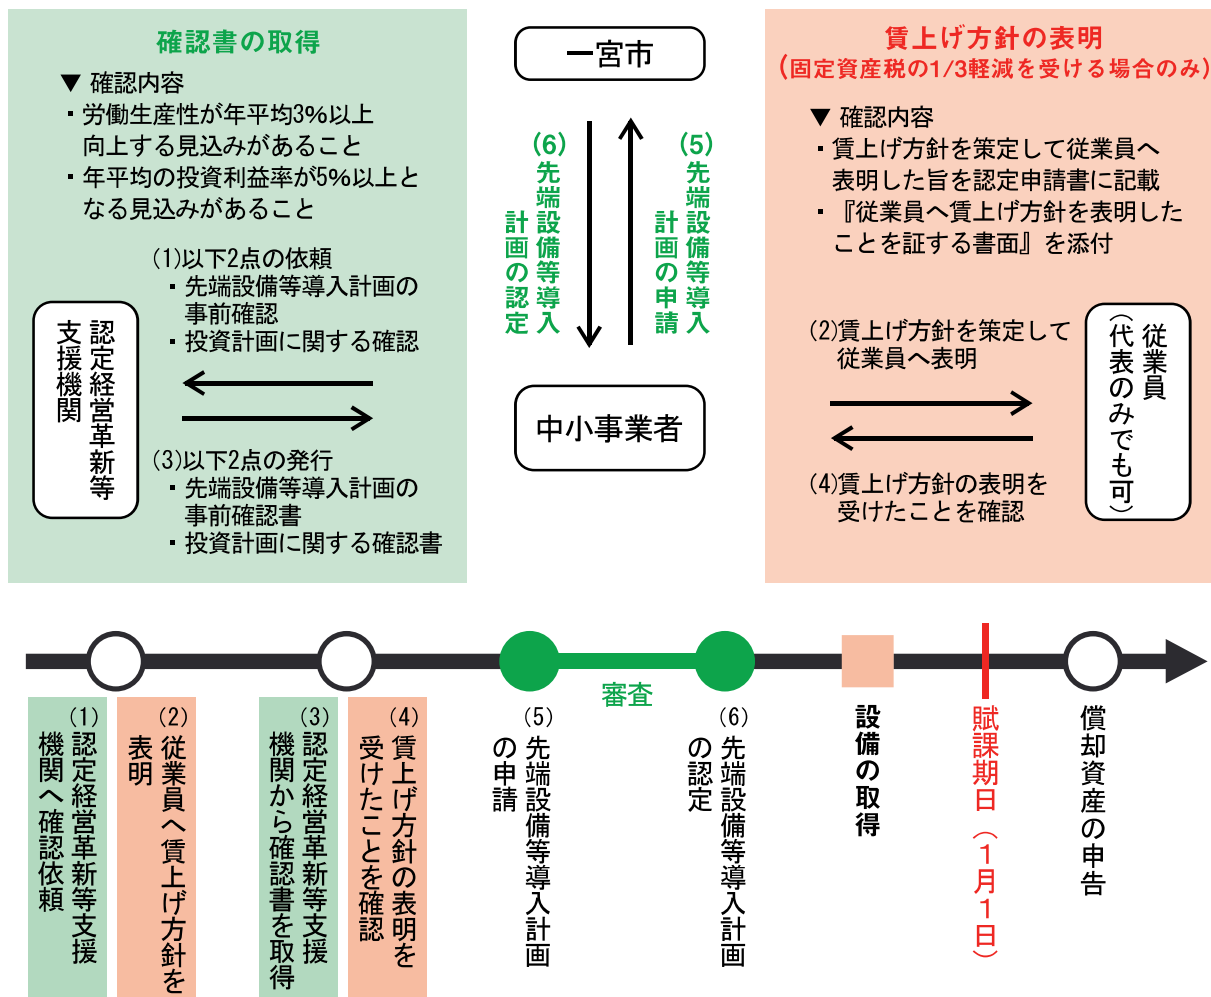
確認書の取得

▼ 確認内容
・労働生産性が年平均3%以上向上する見込みがあること
・年平均の投資利益率が5%以上となる見込みがあること

(1)以下2点の依頼
・先端設備等導入計画の事前確認
・投資計画に関する確認

認定経営革新等支援機関

(3)以下2点の発行
・先端設備等導入計画の事前確認書
・投資計画に関する確認書

一宮市

(6) 先端設備等導入計画の認定

(5) 先端設備等導入計画の申請

中小事業者

賃上げ方針の表明
(固定資産税の1/3軽減を受ける場合のみ)

▼ 確認内容
・賃上げ方針を策定して従業員へ表明した旨を認定申請書に記載
・『従業員へ賃上げ方針を表明したことを証する書面』を添付

(2)賃上げ方針を策定して従業員へ表明

従業員(代表のみでも可)

(4)賃上げ方針の表明を受けたことを確認

審査

(1) 認定経営革新等支援機関へ確認依頼

(2) 従業員へ賃上げ方針を表明

(3) 認定経営革新等支援機関から確認書を取得

(4) 賃上げ方針の表明を受けたことを確認

(5) 先端設備等導入計画の申請

(6) 先端設備等導入計画の認定

設備の取得

賦課期日(1月1日)

償却資産の申告